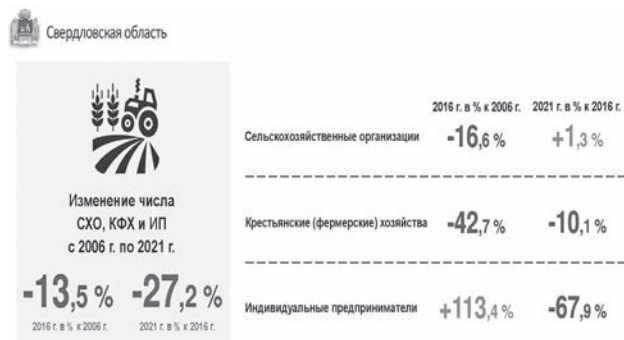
Свердловская область

Изменение числа СХО, КФХ и ИП с 2006 г. по 2021 г.

-13,5 %
2016 г. в % к 2006 г.

-27,2 %
2021 г. в % к 2016 г.

| | 2016 г. в % к 2006 г. | 2021 г. в % к 2016 г. |
|---|---|---|
| Сельскохозяйственные организации | -16,6 % | +1,3 % |
| Крестьянские (фермерские) хозяйства | -42,7 % | -10,1 % |
| Индивидуальные предприниматели | +113,4 % | -67,9 % |